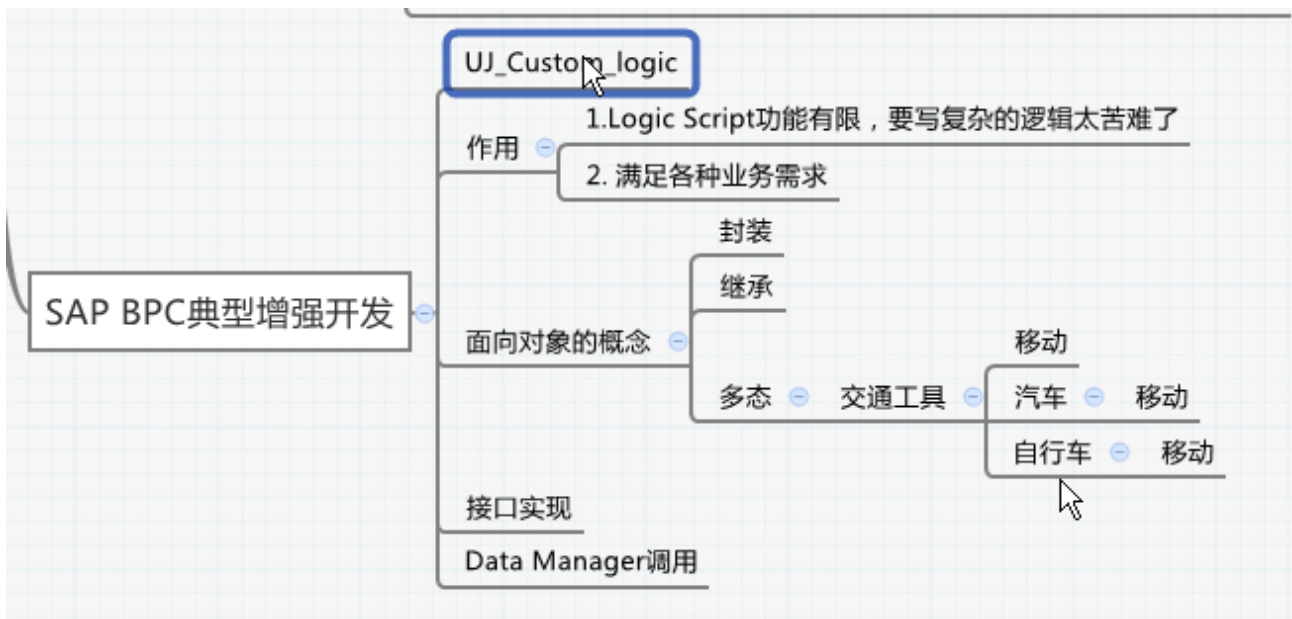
SAP BPC典型增强开发

UJ_Custom_logic

作用
1.Logic Script功能有限，要写复杂的逻辑太苦难了
2. 满足各种业务需求

面向对象的概念
封装
继承
多态
交通工具
移动
汽车
移动
自行车
移动

接口实现

Data Manager调用